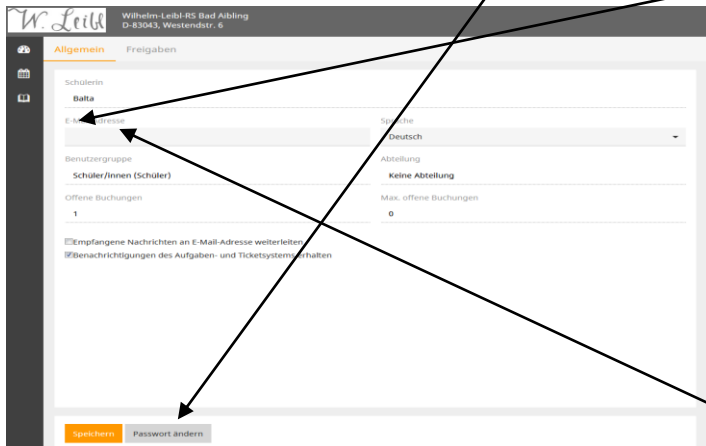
W. Leibl
Wilhelm-Leibl-RS Bad Aibling
D-83043, Westendstr. 6

Allgemein
Freigaben

Schülerin
Balta

E-M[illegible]dresse

Sp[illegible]che
Deutsch

Benutzergruppe
Schüler/innen (Schüler)

Abteilung
Keine Abteilung

Offene Buchungen
1

Max. offene Buchungen
0

Empfangene Nachrichten an E-Mail-Adresse weiterleiten
Benachrichtigungen des Aufgaben- und Ticketsystems erhalten

Speichern
Passwort ändern